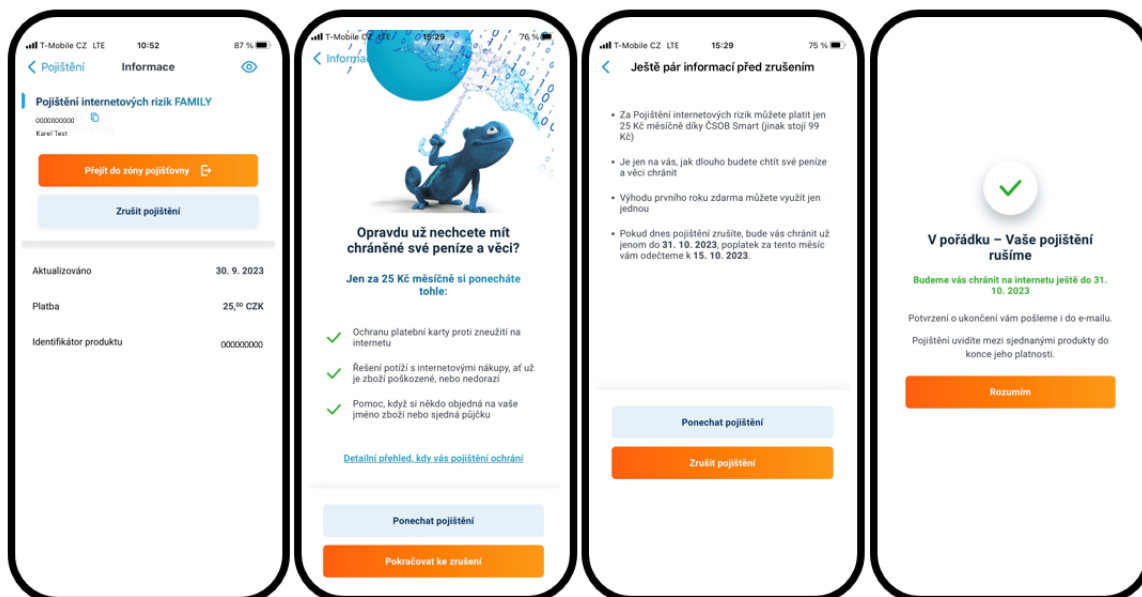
T-Mobile CZ LTE 10:52 87 %

Pojištění Informace

Pojištění internetových rizik FAMILY

0000000000

Karel Test

Přejít do zóny pojišťovny

Zrušit pojištění

Aktualizováno 30. 9. 2023

Platba 25,00 CZK

Identifikátor produktu 000000000

T-Mobile CZ LTE 15:29 76 %

Informace

Opravdu už nechcete mít chráněné své peníze a věci?

Jen za 25 Kč měsíčně si ponecháte tohle:

Ochranu platební karty proti zneužití na internetu

Řešení potíží s internetovými nákupy, ať už je zboží poškozené, nebo nedorazí

Pomoc, když si někdo objedná na vaše jméno zboží nebo sjedná půjčku

Detailní přehled, kdy vás pojištění ochrání

Ponechat pojištění

Pokračovat ke zrušení

T-Mobile CZ LTE 15:29 75 %

Ještě pár informací před zrušením

Za Pojištění internetových rizik můžete platit jen 25 Kč měsíčně díky ČSOB Smart (jinak stojí 99 Kč)

Je jen na vás, jak dlouho budete chtít své peníze a věci chránit

Výhodu prvního roku zdarma můžete využít jen jednou

Pokud dnes pojištění zrušíte, bude vás chránit už jenom do 31. 10. 2023, poplatek za tento měsíc vám odečteme k 15. 10. 2023.

Ponechat pojištění

Zrušit pojištění

V pořádku – Vaše pojištění rušíme

Budeme vás chránit na internetu ještě do 31. 10. 2023

Potvrzení o ukončení vám pošleme i do e-mailu.

Pojištění uvidíte mezi sjednanými produkty do konce jeho platnosti.

Rozumím